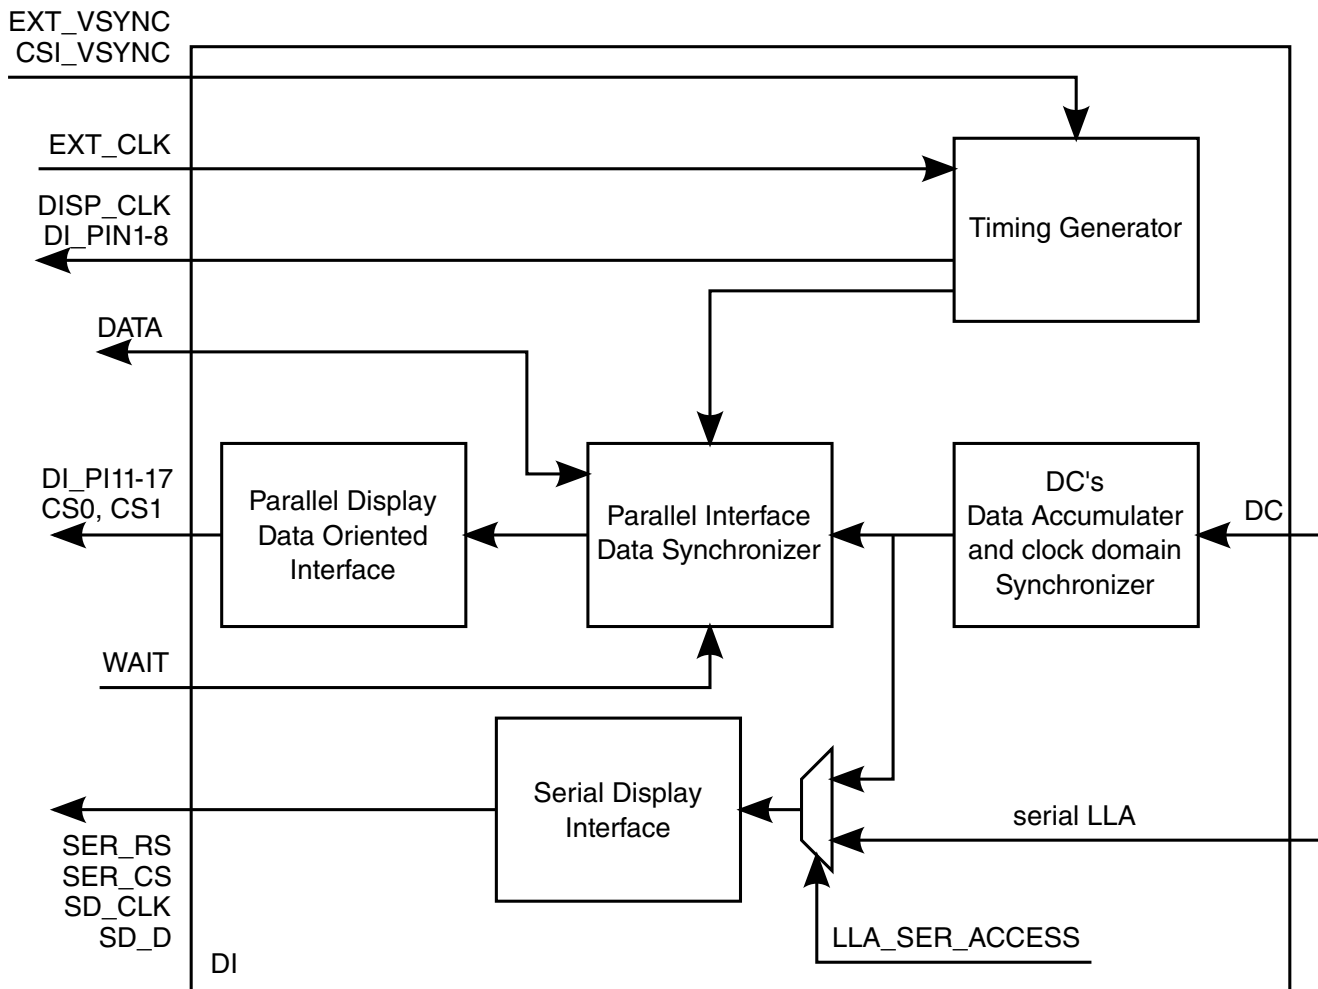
EXT_VSYNC
CSI_VSYNC

EXT_CLK

DISP_CLK
DI_PIN1-8

Timing Generator

DATA

DI_PI11-17
CS0, CS1

Parallel Display Data Oriented Interface

Parallel Interface Data Synchronizer

DC's Data Accumulater and clock domain Synchronizer

DC

WAIT

Serial Display Interface

serial LLA

SER_RS
SER_CS
SD_CLK
SD_D

LLA_SER_ACCESS

DI